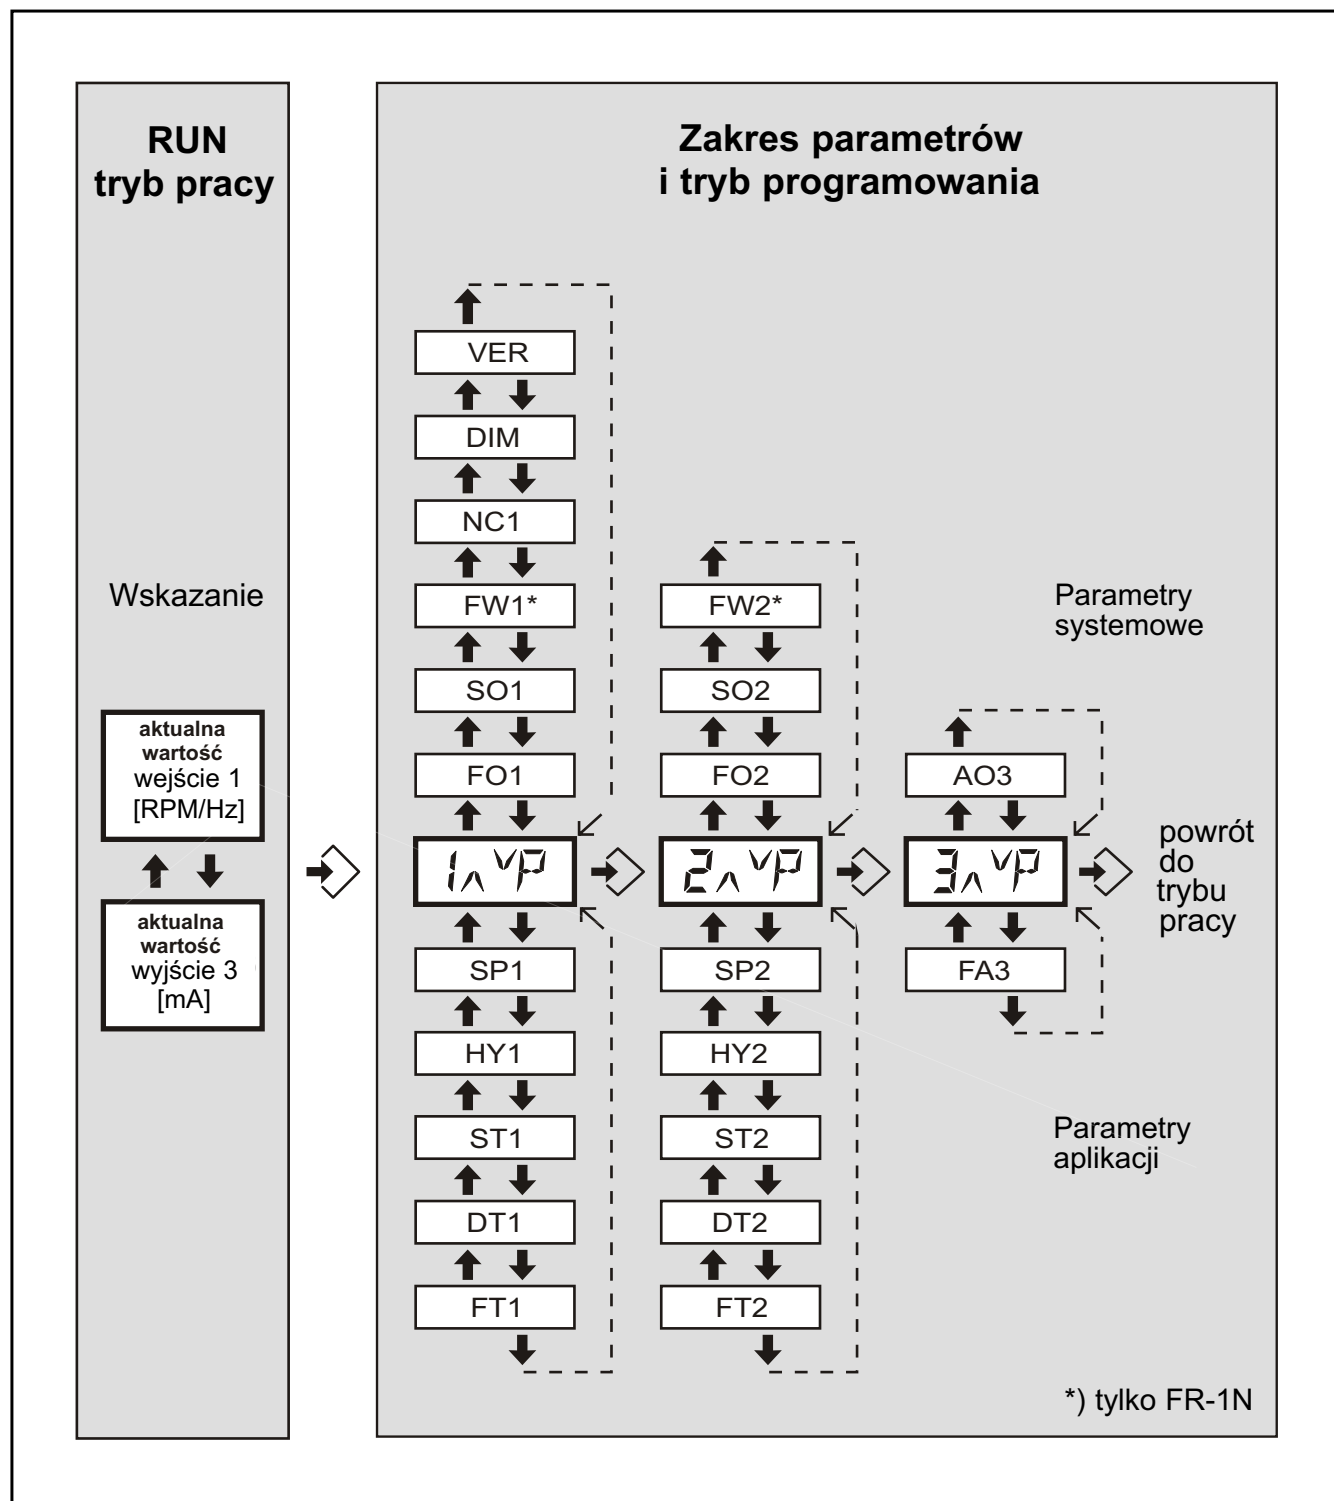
RUN
tryb pracy

Wskazanie

aktualna wartość wejście 1 [RPM/Hz]

aktualna wartość wyjście 3 [mA]

Zakres parametrów i tryb programowania

VER
DIM
NC1
FW1*
SO1
FO1
1nUP
SP1
HY1
ST1
DT1
FT1

FW2*
SO2
FO2
2nUP
SP2
HY2
ST2
DT2
FT2

AO3
3nUP
FA3

Parametry systemowe

powrót do trybu pracy

Parametry aplikacji

*) tylko FR-1N